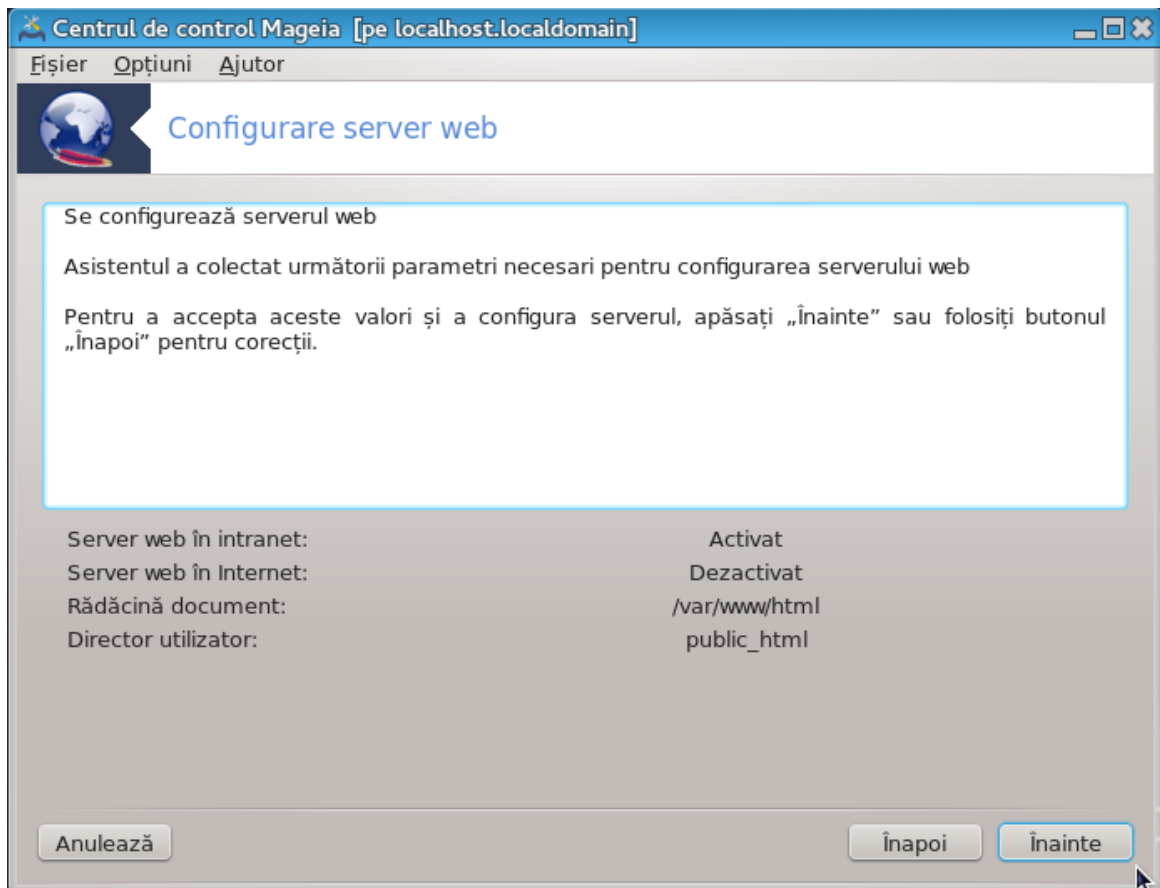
Centrul de control Mageia [pe localhost.localdomain]

Fișier Opțiuni Ajutor

Configurare server web

Se configurează serverul web

Asistentul a colectat următorii parametri necesari pentru configurarea serverului web

Pentru a accepta aceste valori și a configura serverul, apăsați „Înainte" sau folosiți butonul „Înapoi" pentru corecții.

| | |
|---|---|
| Server web în intranet: | Activat |
| Server web în Internet: | Dezactivat |
| Rădăcină document: | /var/www/html |
| Director utilizator: | public_html |

Anulează

Înapoi

Înainte